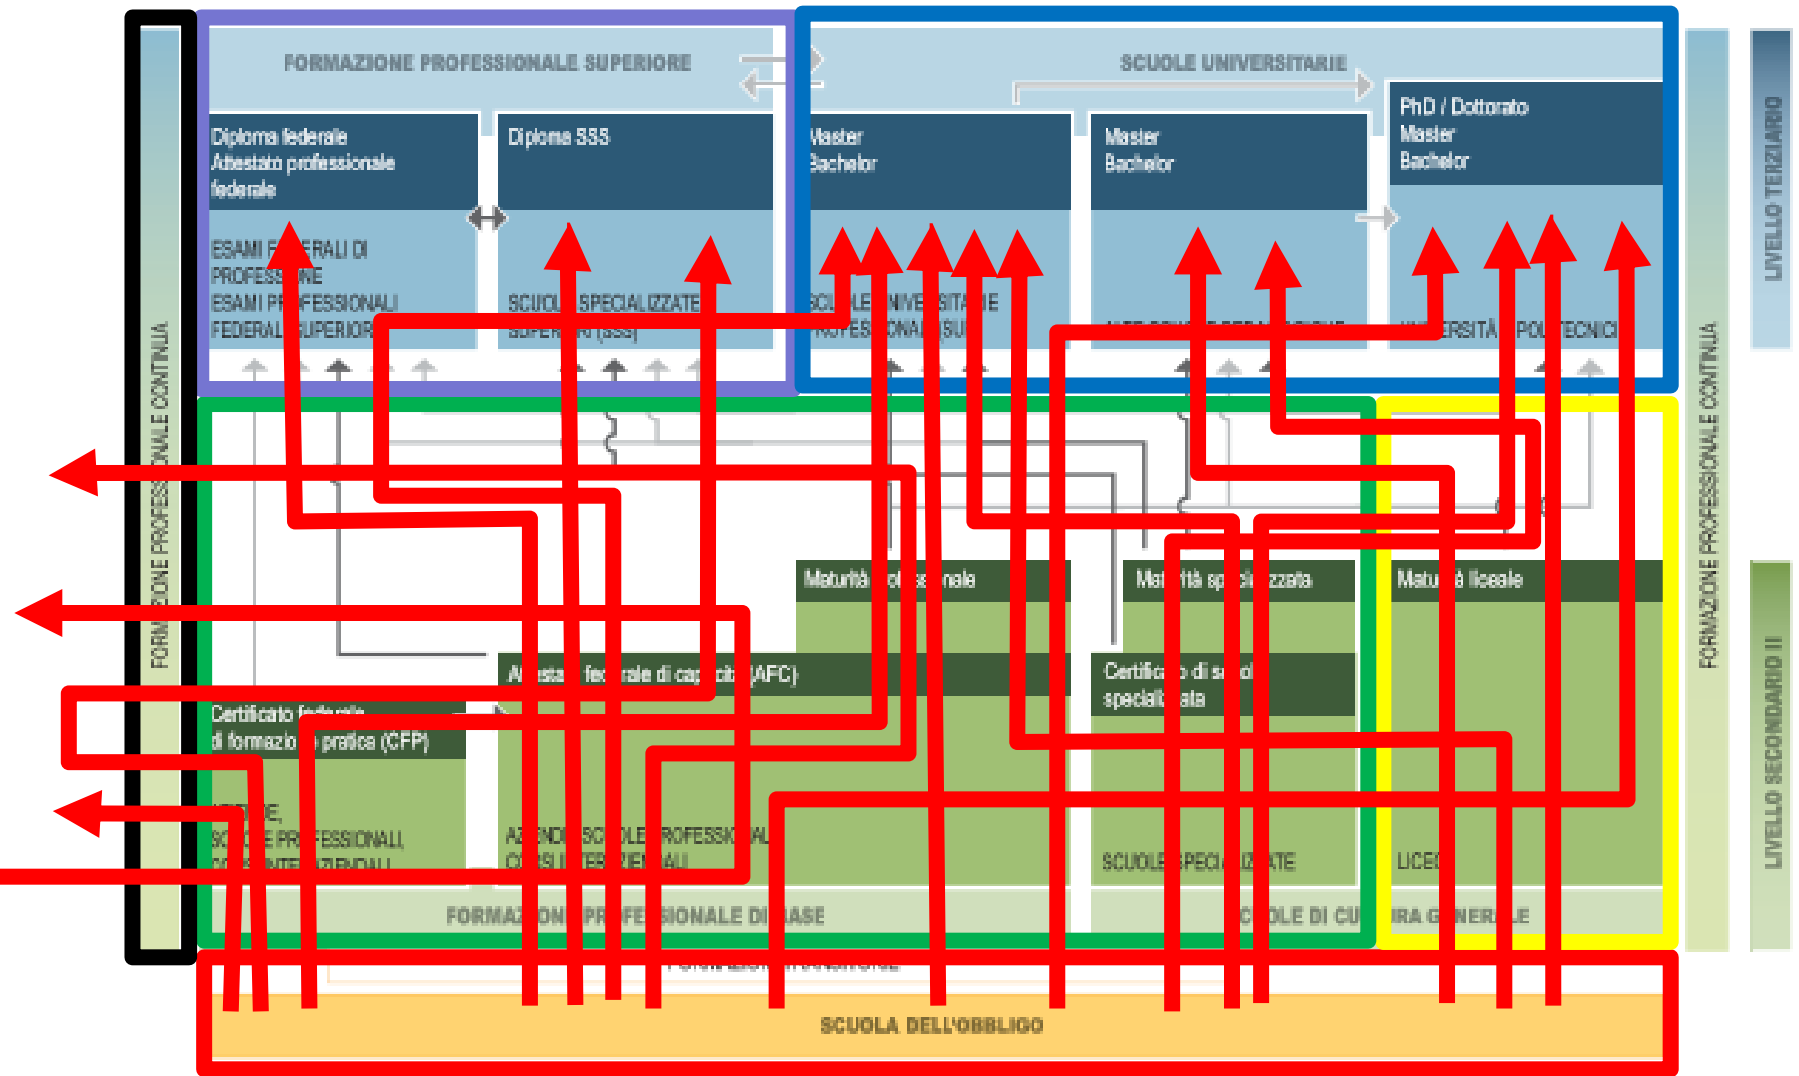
FORMAZIONE PROFESSIONALE SUPERIORE

SCUOLE UNIVERSITARIE

Diploma federale
Attestato professionale federale

Diploma SSS

Master
Bachelor

Master
Bachelor

PhD / Dottorato
Master
Bachelor

ESAMI F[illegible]ERALI DI PROFESS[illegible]NE
ESAMI PROFESSIONALI FEDERALI SUPERIORI

SCUOLE SPECIALIZZATE SUPERIORI (SSS)

SC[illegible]OLE UNIVERSITARIE PROFESSIONALI (SU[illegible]

ALTE SCUOLE PEDAGOGICHE

UNIVERSITÀ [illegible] POLITECNICI

FORMAZIONE PROFESSIONALE CONTINUA

LIVELLO TERZIARIO

FORMAZIONE PROFESSIONALE CONTINUA

Maturità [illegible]ssionale

Maturità specializzata

Maturità liceale

Attestato federale di capacità (AFC)

Certificato di scuola specializzata

Certificato federale di formazione pratica (CFP)

AZIENDE, SCUOLE PROFESSIONALI, CORSI INTERAZIENDALI

AZIENDE, SCUOLE PROFESSIONALI, CORSI INTERAZIENDALI

SCUOLE SPECIALIZZATE

LICEO

FORMAZIONE PROFESSIONALE DI BASE

SCUOLE DI CULTURA GENERALE

LIVELLO SECONDARIO II

SCUOLA DELL'OBBLIGO